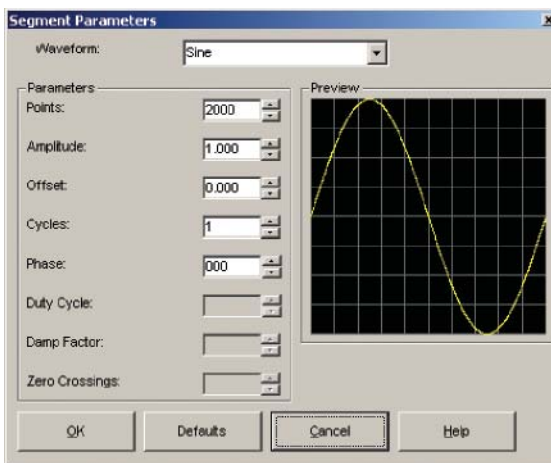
Segment Parameters

×

Waveform: Sine

Parameters

Points: 2000

Amplitude: 1.000

Offset: 0.000

Cycles: 1

Phase: 000

Duty Cycle:

Damp Factor:

Zero Crossings:

Preview

OK

Defaults

Cancel

Help